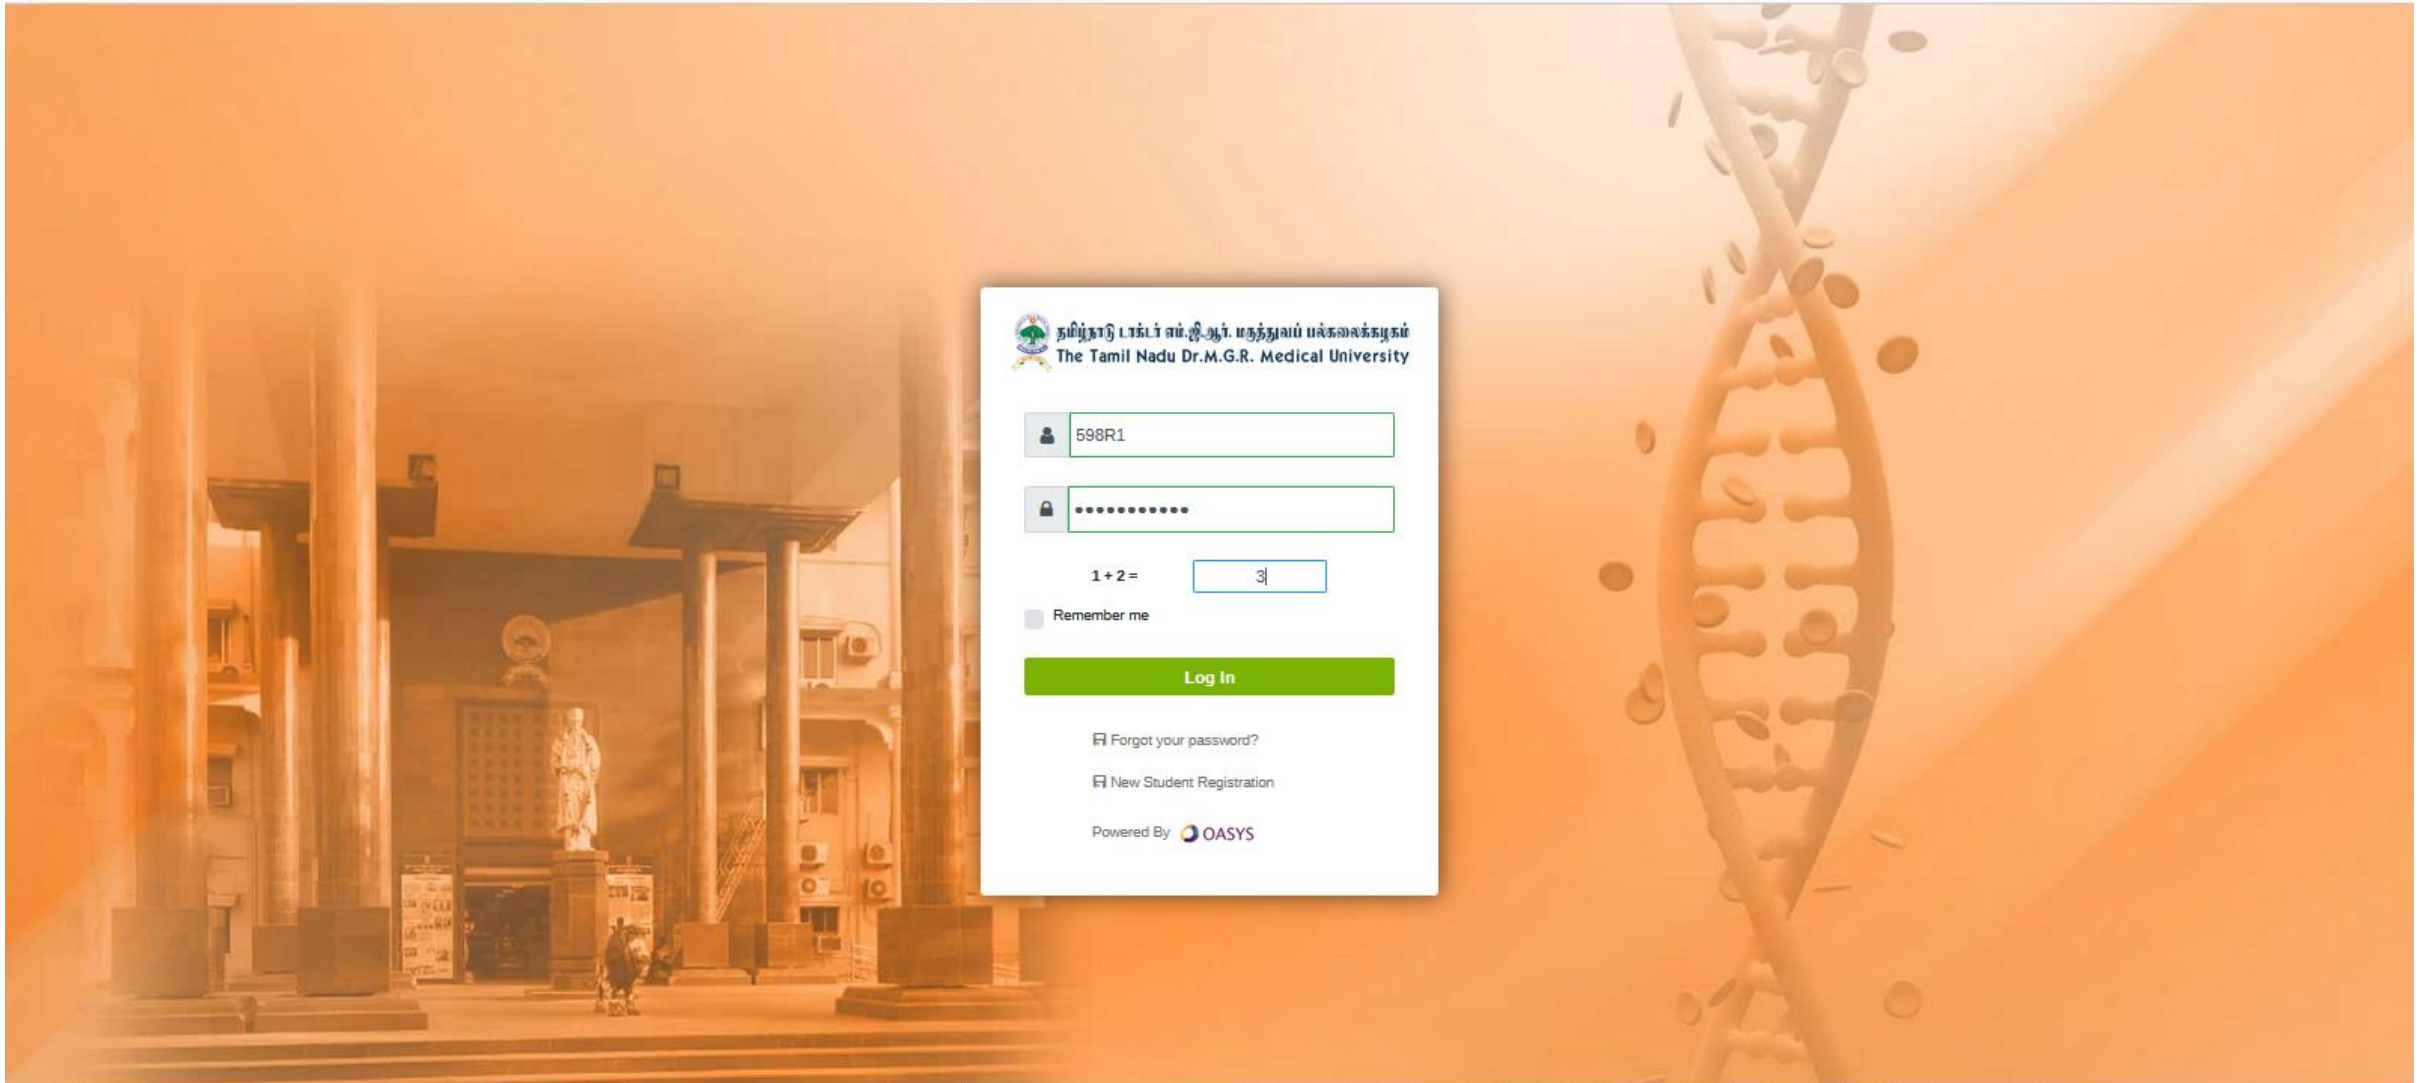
தமிழ்நாடு டாக்டர் எம்.ஜி.ஆர். மருத்துவப் பல்கலைக்கழகம்
The Tamil Nadu Dr.M.G.R. Medical University

598R1

••••••••••••

1 + 2 = 3

Remember me

Log In

Forgot your password?

New Student Registration

Powered By OASYS